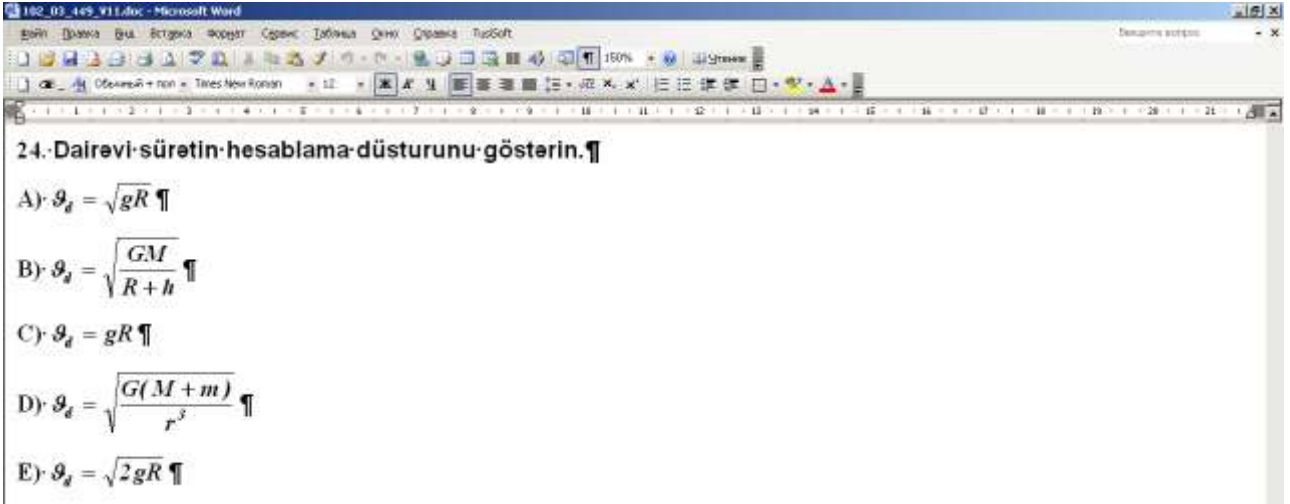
102_03_449_V11.doc - Microsoft Word

Файл Правка Вид Вставка Формат Сервис Таблица Окно Справка TusSoft

Введите вопрос

150%

Чтение

Обычный + пол Times New Roman 12

24. Dairəvi sürətin hesablama düsturunu göstərin.

A) $\vartheta_d = \sqrt{gR}$

B) $\vartheta_d = \sqrt{\frac{GM}{R+h}}$

C) $\vartheta_d = gR$

D) $\vartheta_d = \sqrt{\frac{G(M+m)}{r^3}}$

E) $\vartheta_d = \sqrt{2gR}$